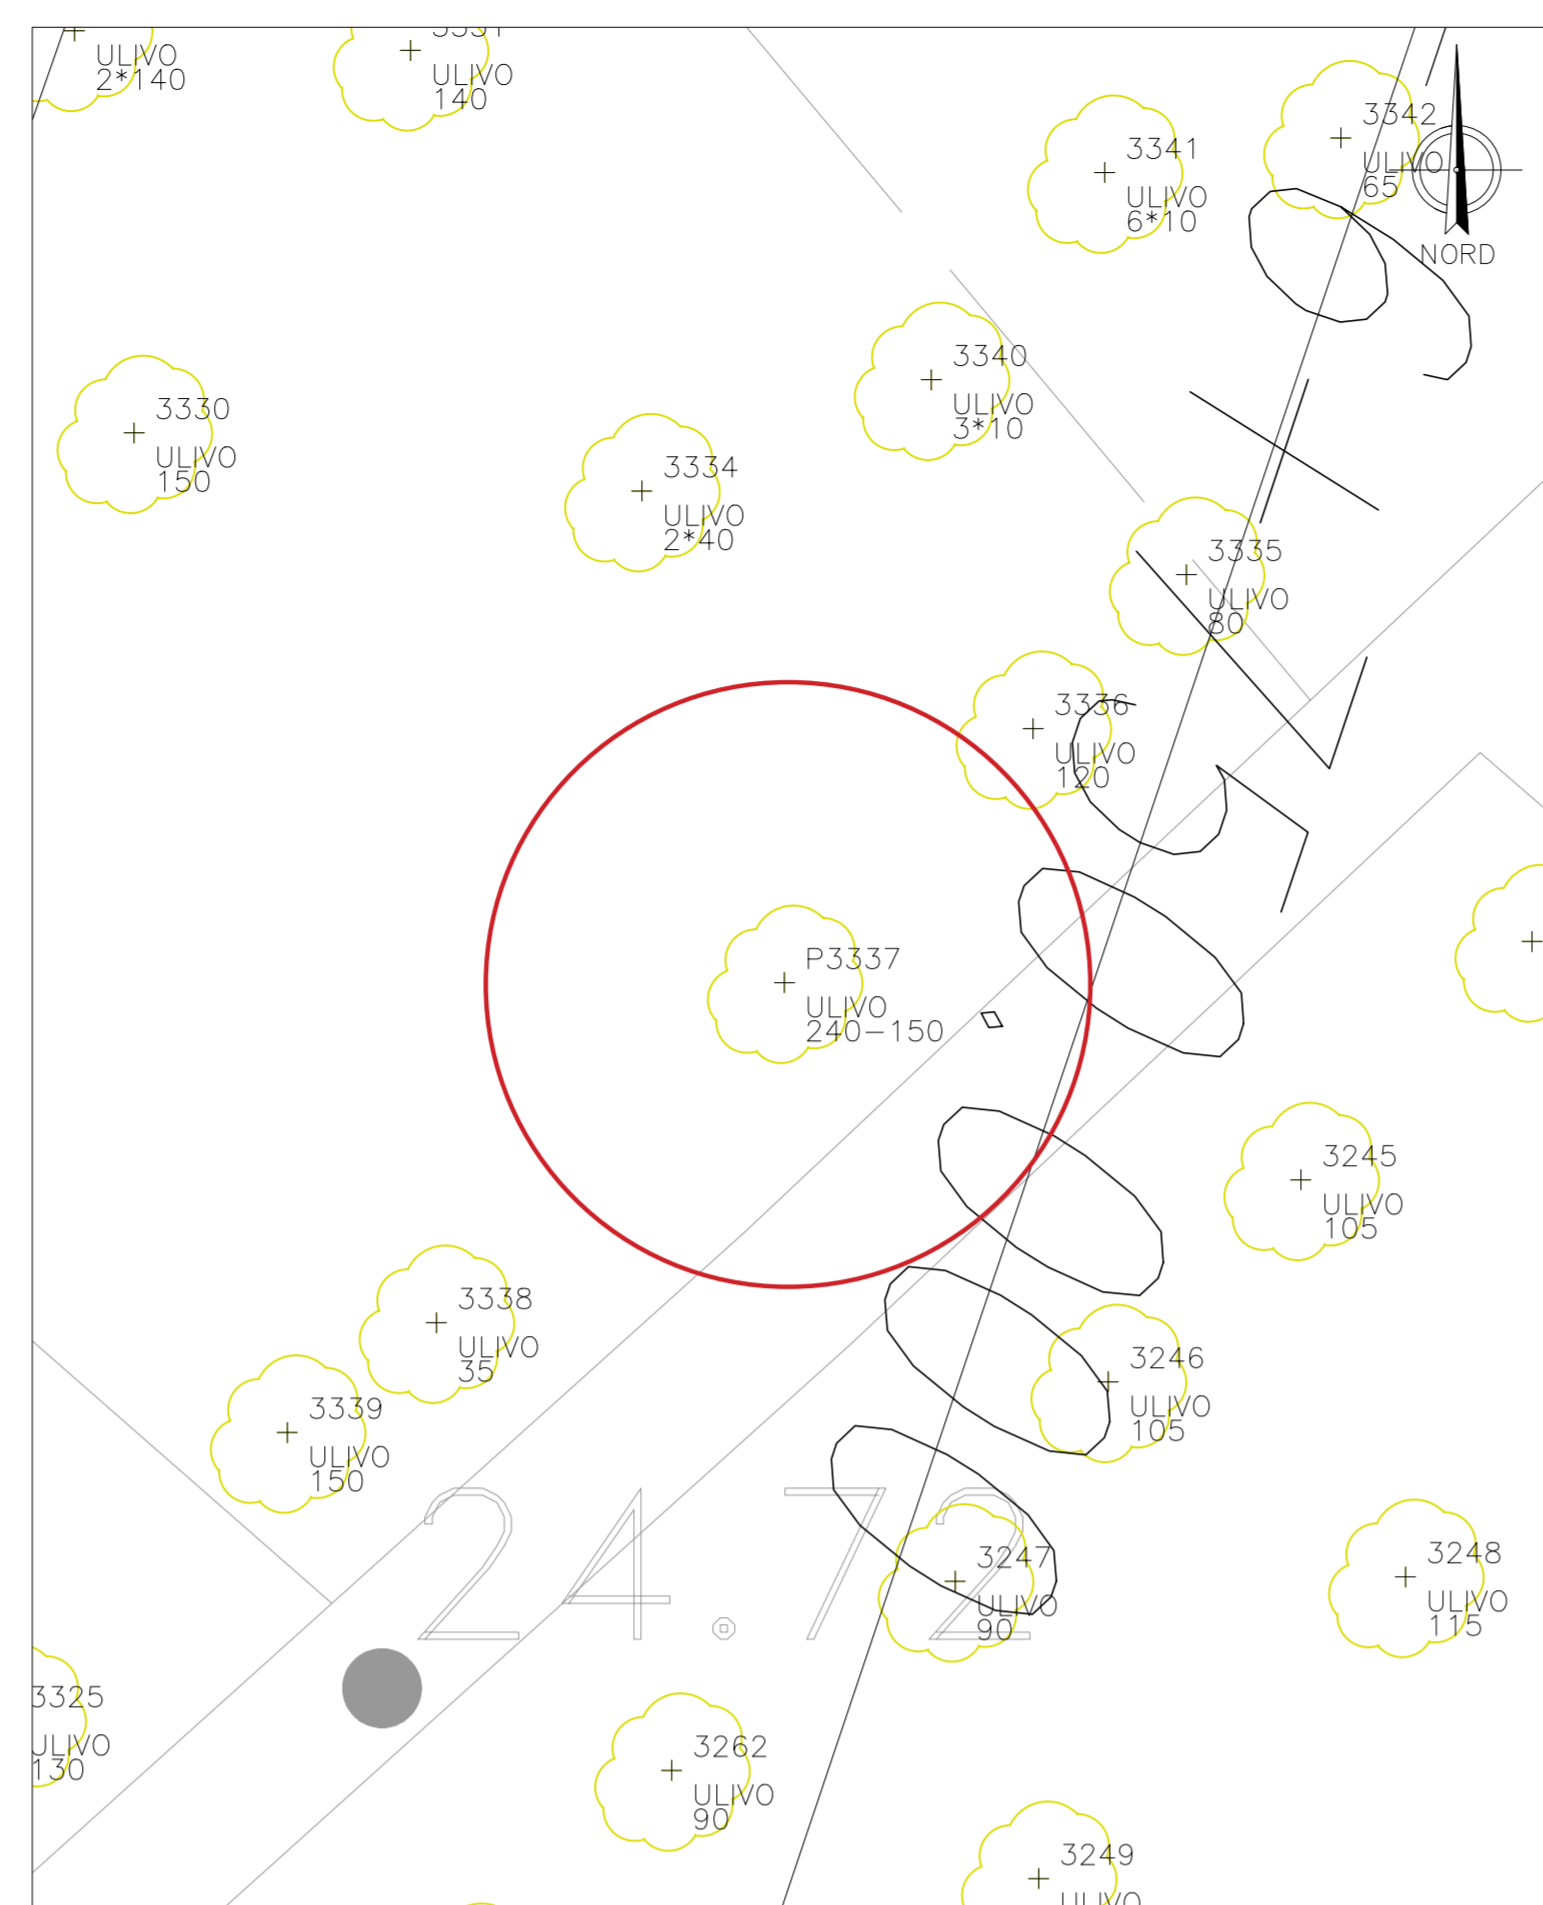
ULIVO
2*140

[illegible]
ULIVO
140

3342
ULIVO
65

NORD

3341
ULIVO
6*10

3340
ULIVO
3*10

3330
ULIVO
150

3334
ULIVO
2*40

3335
ULIVO
80

3336
ULIVO
120

P3337
ULIVO
240−150

3245
ULIVO
105

3338
ULIVO
35

3339
ULIVO
150

3246
ULIVO
105

24.72

3247
ULIVO
90

3248
ULIVO
115

3325
ULIVO
130

3262
ULIVO
90

3249
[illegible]